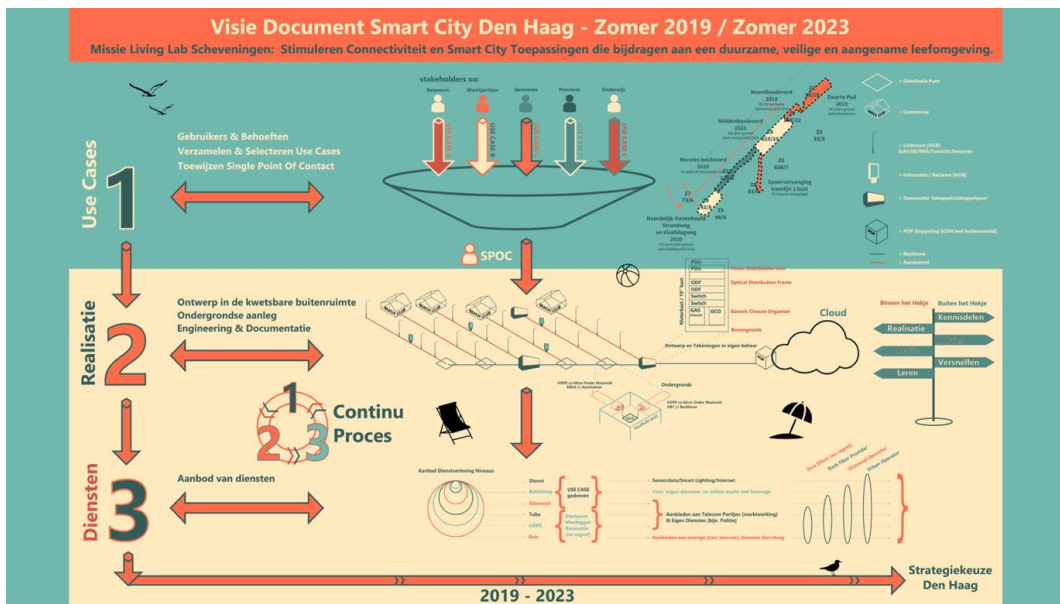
Visie Document Smart City Den Haag - Zomer 2019 / Zomer 2023

Missie Living Lab Scheveningen: Stimuleren Connectiviteit en Smart City Toepassingen die bijdragen aan een duurzame, veilige en aangename leefomgeving.

stakeholders oa:

Bewoners Marktpartijen Gemeente Provincie Onderwijs

USE CASE

Use Cases

1

Gebruikers & Behoeften
Verzamelen & Selecteren Use Cases
Toewijzen Single Point Of Contact

SPOC

Noordboulevard 2019
Zwarte Pad 2019
Middenboulevard 2021
Noorder boulevard 2020
Spoorvervanging tramlijn 1 baan
Noordelijk Havenhoofd Strandweg en Visafslagweg 2020

= Distributie Punt
= Commercie
= Lichtmast (HUB)
= Informatie / Reclame (HUB)
= Demarcatie
= POP
= Backbone
= Aansluitnet

Realisatie

2

Ontwerp in de kwetsbare buitenruimte
Ondergrondse aanleg
Engineering & Documentatie

PDU
PDU
ODF
ODF
Switch
Switch
GAS
Server
GCO

Power Distribution Unit
Optical Distribution Frame
Generic Closure Organizer
Bovengronds

Ontwerp en Tekeningen in eigen beheer

Cloud

Ondergronds

Binnen het Hekje
Buiten het Hekje
Kennisdelen
Realisatie
Versnellen
Leren

1
2
3
Continu Proces

Diensten

3

Aanbod van diensten

Aanbod Dienstverlening Niveaus

Dienst
Belichting
Glasvezel
Tube
HDPE
Buis

USE CASE gedreven

Startpunt Meelegger Renovatie (no regret)

Sensordata/Smart Lighting/Internet
Voor 'eigen diensten' en indien zucht niet bewegt
Aanbieden aan Telecom Partijen (marktwerking) & Eigen Diensten (bijv. Politie)
Aanbieden aan overige (non-telecom) diensten Den Haag

Zero Effort (no regret)
'Dark Fiber Provider'
'Standard Operator'
Urban Operator

2019 - 2023

Strategiekeuze Den Haag